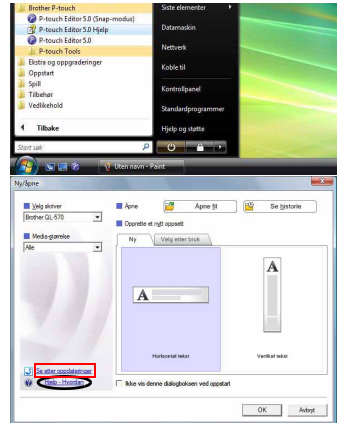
Brother P-touch
P-touch Editor 5.0 (Snap-modus)
P-touch Editor 5.0 Hjelp
P-touch Editor 5.0
P-touch Tools
Ekstra og oppgraderinger
Oppstart
Spill
Tilbehør
Vedlikehold
Tilbake
Start søk
Siste elementer
Datamaskin
Nettverk
Koble til
Kontrollpanel
Standardprogrammer
Hjelp og støtte
Uten navn - Paint

Ny/Åpne
Velg skriver
Brother QL-570
Media-størrelse
Alle
Åpne
Åpne fil
Se historie
Opprette et nytt oppsett
Ny
Velg etter bruk
A
Horisontal tekst
A
Vertikal tekst
Se etter oppdateringer
Hjelp - Hvordan
Ikke vis denne dialogboksen ved oppstart
OK
Avbryt